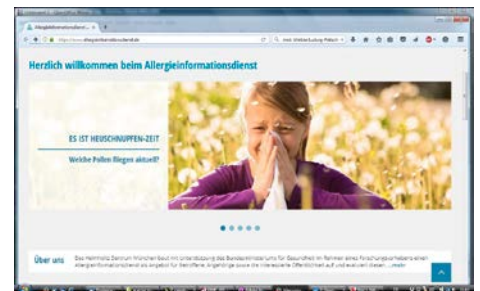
Allergieinformationsdienst

Herzlich willkommen beim Allergieinformationsdienst

ES IST HEUSCHNUPFEN-ZEIT

Welche Pollen fliegen aktuell?

Über uns

Das Helmholtz Zentrum München baut mit Unterstützung des Bundesministeriums für Gesundheit im Rahmen eines Forschungsvorhabens einen Allergieinformationsdienst als Angebot für Betroffene, Angehörige sowie die interessierte Öffentlichkeit auf und evaluiert diesen. ...mehr